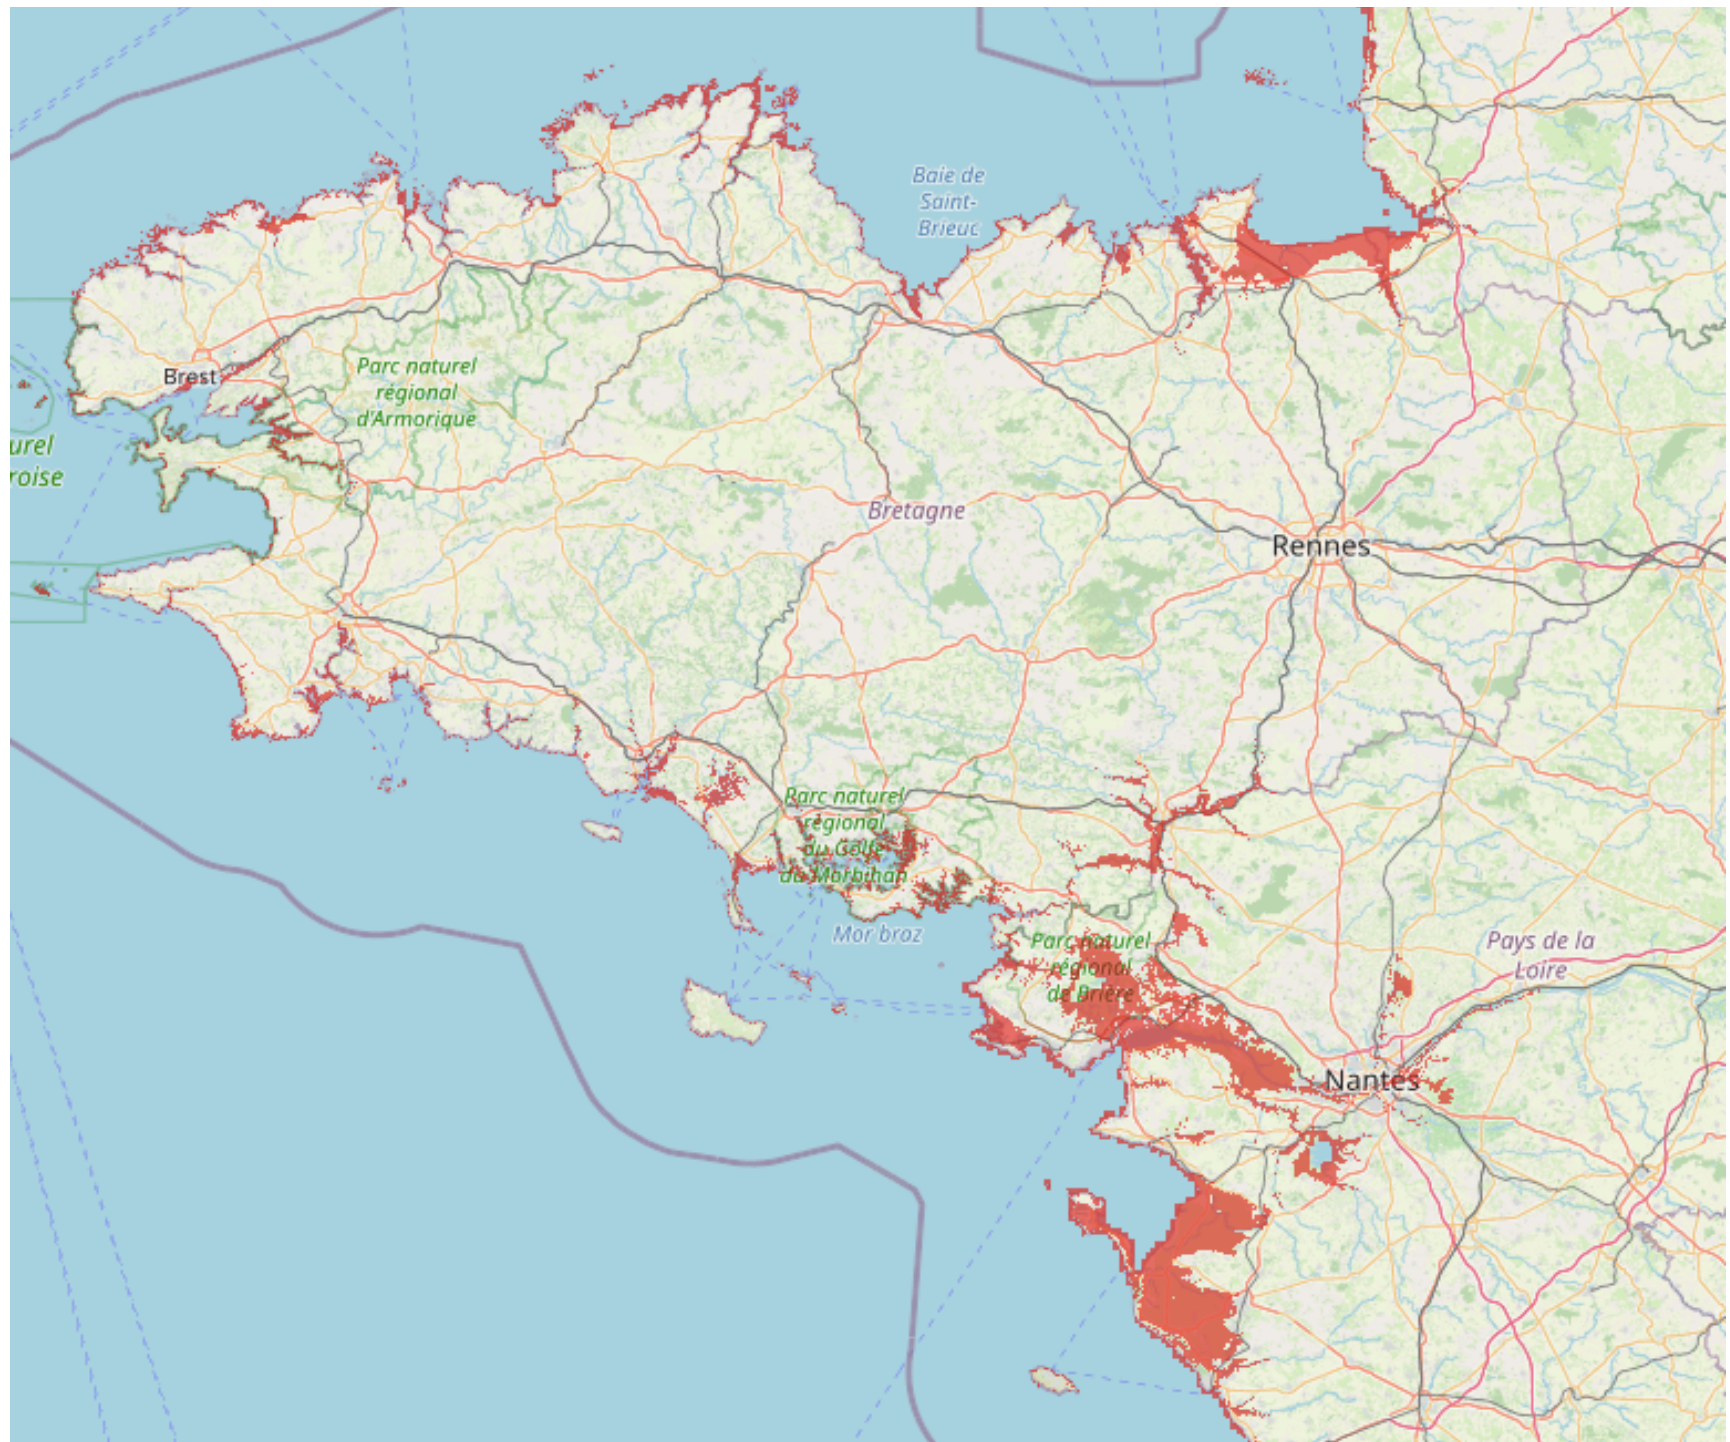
Baie de Saint-Brieuc

Brest

Parc naturel régional d'Armorique

urel
roise

Bretagne

Rennes

Parc naturel régional du Golfe du Morbihan

Mor broz

Parc naturel régional de Brière

Pays de la Loire

Nantes